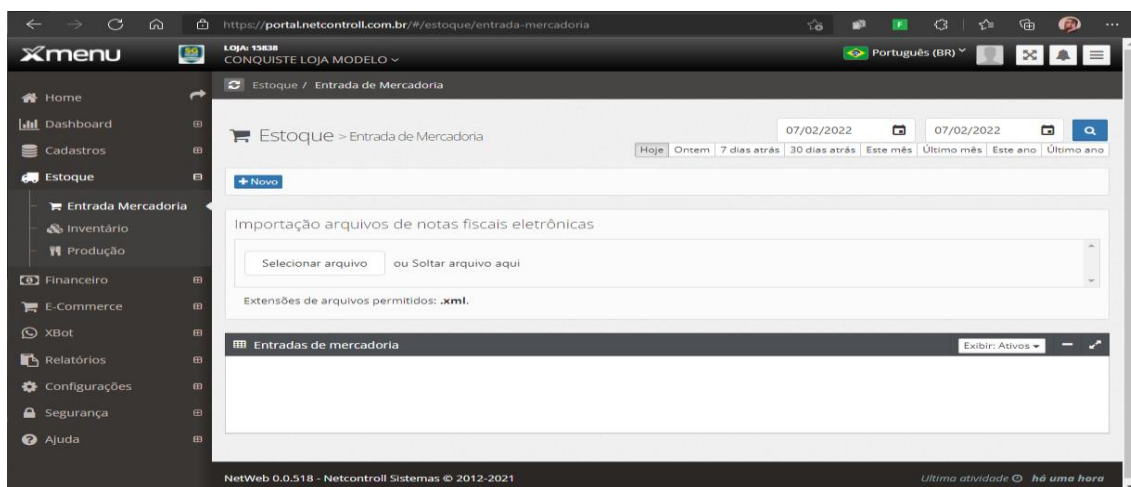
https://portal.netcontroll.com.br/#/estoque/entrada-mercadoria

Xmenu

LOJA: 15838
CONQUISTE LOJA MODELO

Português (BR)

Home
Dashboard
Cadastros
Estoque
Entrada Mercadoria
Inventário
Produção
Financeiro
E-Commerce
XBot
Relatórios
Configurações
Segurança
Ajuda

Estoque / Entrada de Mercadoria

Estoque > Entrada de Mercadoria

07/02/2022
07/02/2022

Hoje | Ontem | 7 dias atrás | 30 dias atrás | Este mês | Último mês | Este ano | Último ano

+ Novo

Importação arquivos de notas fiscais eletrônicas

Selecionar arquivo ou Soltar arquivo aqui

Extensões de arquivos permitidos: .xml.

Entradas de mercadoria

Exibir: Ativos

NetWeb 0.0.518 - Netcontroll Sistemas © 2012-2021

Ultima atividade há uma hora